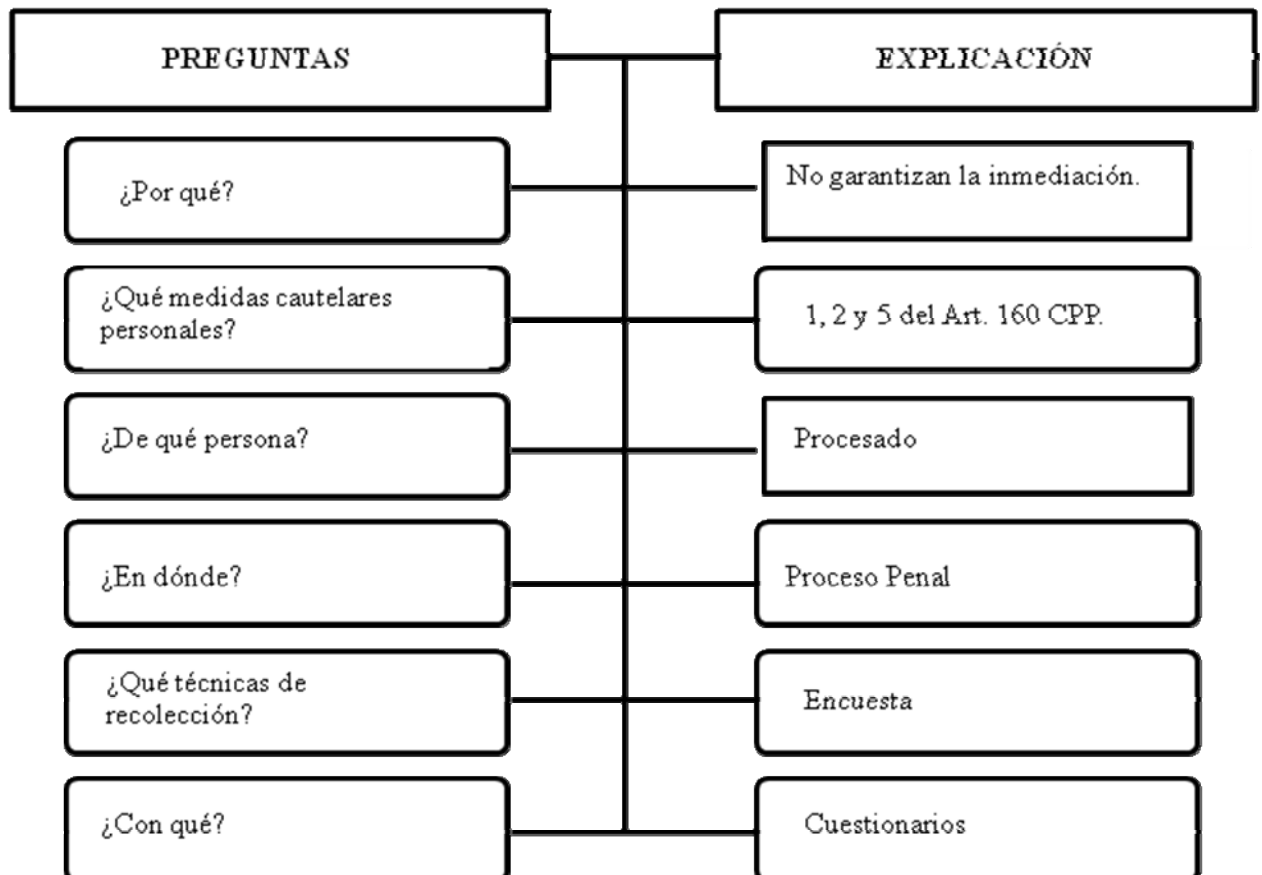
| PREGUNTAS | EXPLICACIÓN |
|---|---|
| ¿Por qué? | No garantizan la inmediación. |
| ¿Qué medidas cautelares personales? | 1, 2 y 5 del Art. 160 CPP. |
| ¿De qué persona? | Procesado |
| ¿En dónde? | Proceso Penal |
| ¿Qué técnicas de recolección? | Encuesta |
| ¿Con qué? | Cuestionarios |